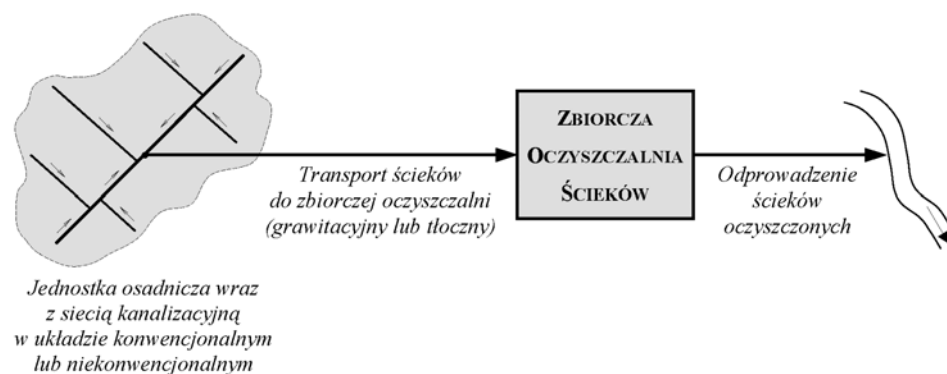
ZBIORCZA OCZYSZCZALNIA ŚCIEKÓW

Transport ścieków do zbiorczej oczyszczalni (grawitacyjny lub tłoczny)

Odprowadzenie ścieków oczyszczonych

Jednostka osadnicza wraz z siecią kanalizacyjną w układzie konwencjonalnym lub niekonwencjonalnym